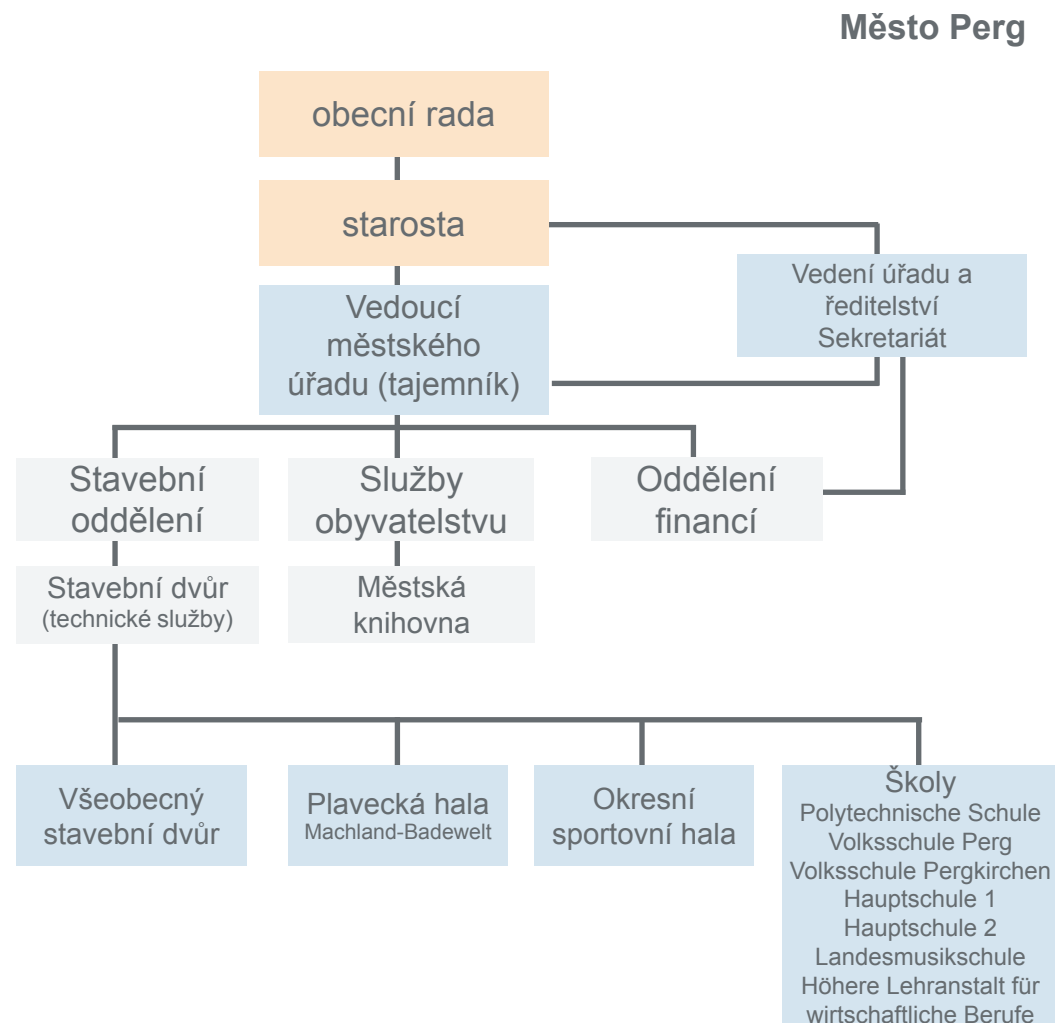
Město Perg

obecní rada

starosta

Vedení úřadu a ředitelství Sekretariát

Vedoucí městského úřadu (tajemník)

Stavební oddělení

Služby obyvatelstvu

Oddělení financí

Stavební dvůr (technické služby)

Městská knihovna

Všeobecný stavební dvůr

Plavecká hala Machland-Badewelt

Okresní sportovní hala

Školy
Polytechnische Schule
Volksschule Perg
Volksschule Pergkirchen
Hauptschule 1
Hauptschule 2
Landesmusikschule
Höhere Lehranstalt für wirtschaftliche Berufe